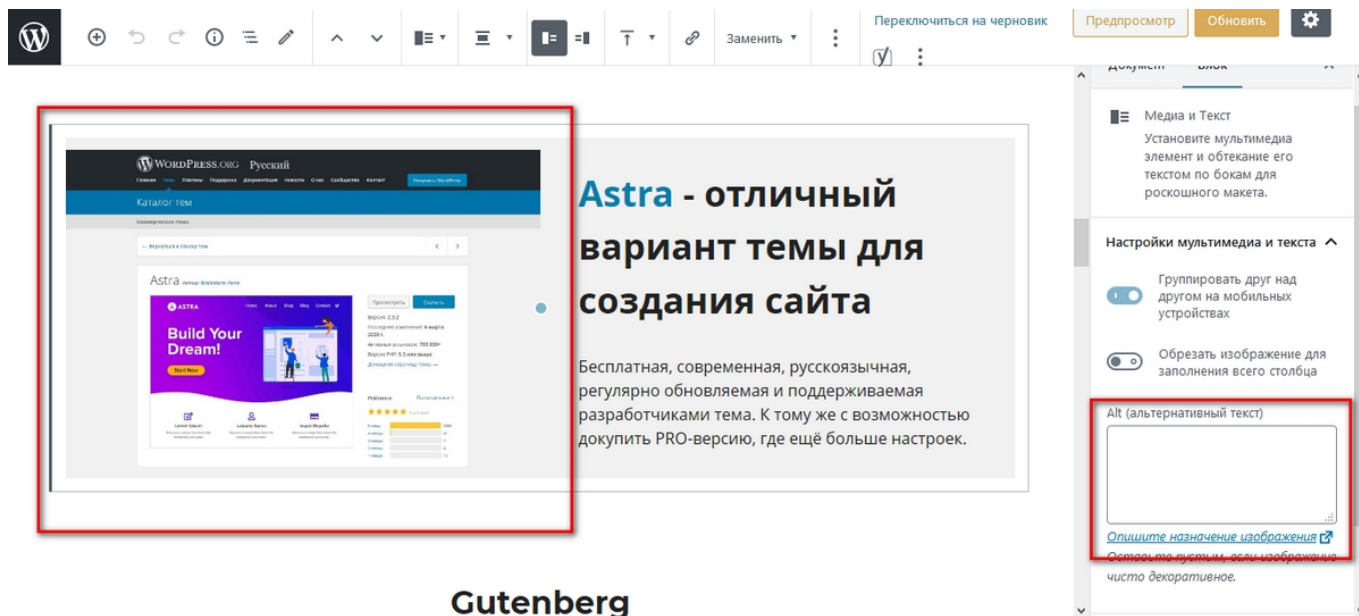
Заменить

Переключиться на черновик

Предпросмотр

Обновить

Документ

Блок

WordPress.org Русский

Каталог тем

Astra

Build Your Dream!

Просмотреть

Скачать

Astra - отличный вариант темы для создания сайта

Бесплатная, современная, русскоязычная, регулярно обновляемая и поддерживаемая разработчиками тема. К тому же с возможностью докупить PRO-версию, где ещё больше настроек.

Медиа и Текст

Установите мультимедиа элемент и обтекание его текстом по бокам для роскошного макета.

Настройки мультимедиа и текста

Группировать друг над другом на мобильных устройствах

Обрезать изображение для заполнения всего столбца

Alt (альтернативный текст)

Опишите назначение изображения

Оставьте пустым, если изображение чисто декоративное.

Gutenberg